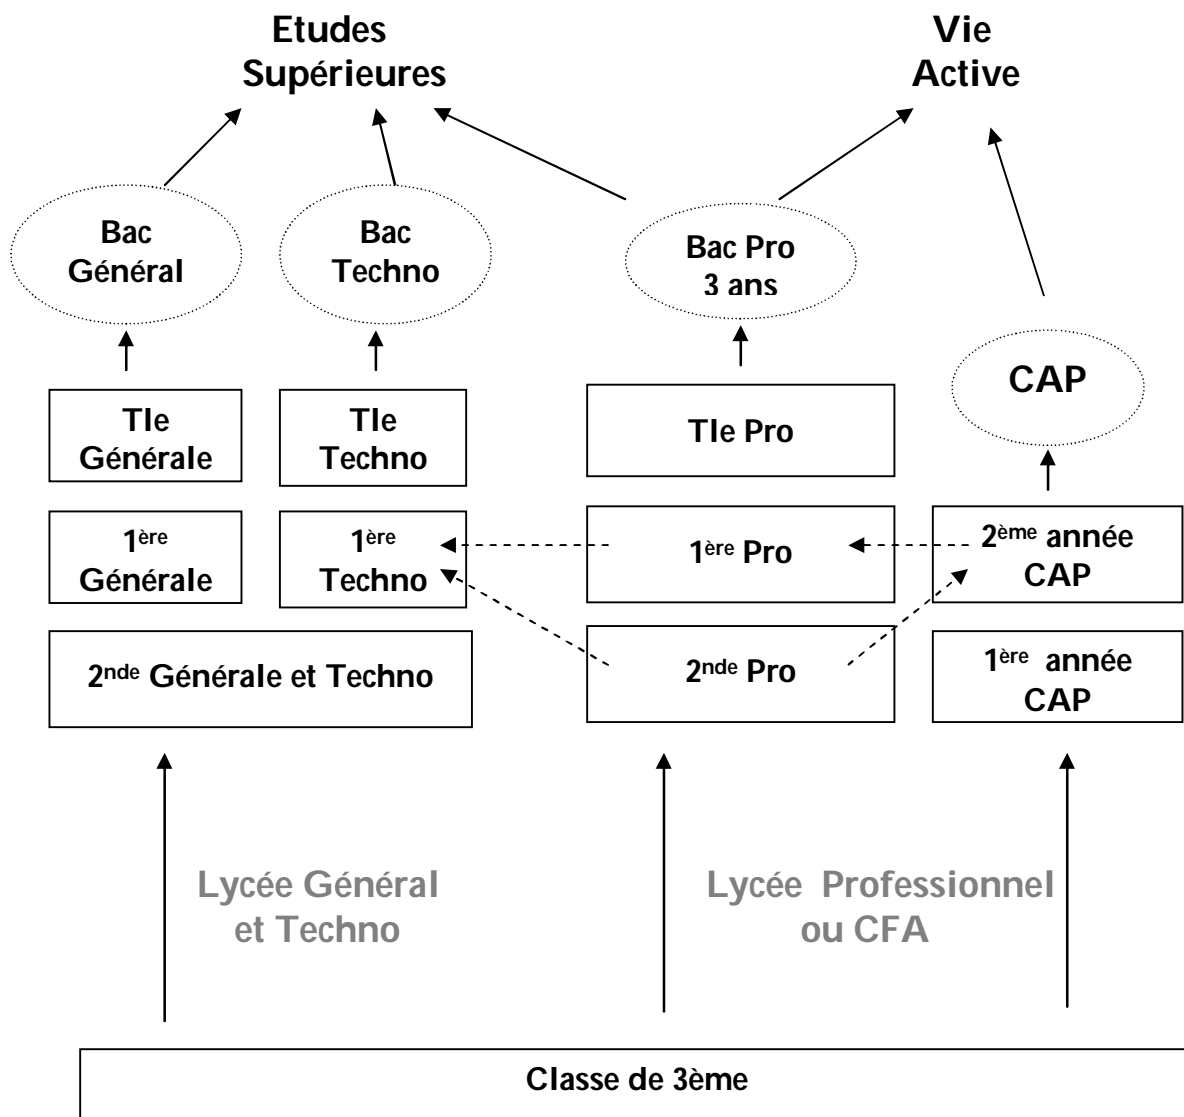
Etudes Supérieures

Vie Active

Bac Général

Bac Techno

Bac Pro 3 ans

CAP

Tle Générale

Tle Techno

Tle Pro

1$^{ère}$ Générale

1$^{ère}$ Techno

1$^{ère}$ Pro

2$^{ème}$ année CAP

2$^{nde}$ Générale et Techno

2$^{nde}$ Pro

1$^{ère}$ année CAP

Lycée Général et Techno

Lycée Professionnel ou CFA

Classe de 3ème